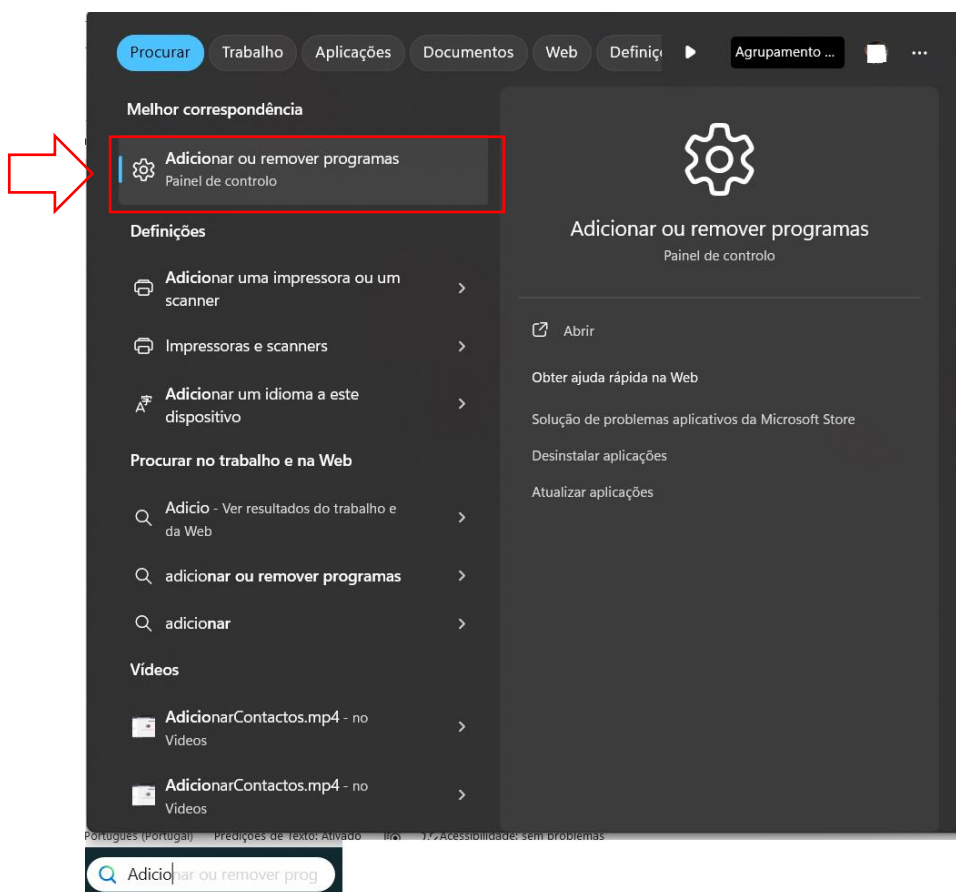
Procurar Trabalho Aplicações Documentos Web Definiç Agrupamento ...

Melhor correspondência

Adicionar ou remover programas
Painel de controlo

Definições

Adicionar uma impressora ou um scanner

Impressoras e scanners

Adicionar um idioma a este dispositivo

Procurar no trabalho e na Web

Adicio - Ver resultados do trabalho e da Web

adicionar ou remover programas

adicionar

Vídeos

AdicionarContactos.mp4 - no Videos

AdicionarContactos.mp4 - no Videos

Adicionar ou remover programas
Painel de controlo

Abrir

Obter ajuda rápida na Web

Solução de problemas aplicativos da Microsoft Store

Desinstalar aplicações

Atualizar aplicações

Português (Portugal) Predições de Texto: Ativado Acessibilidade: sem problemas

Adicionar ou remover prog